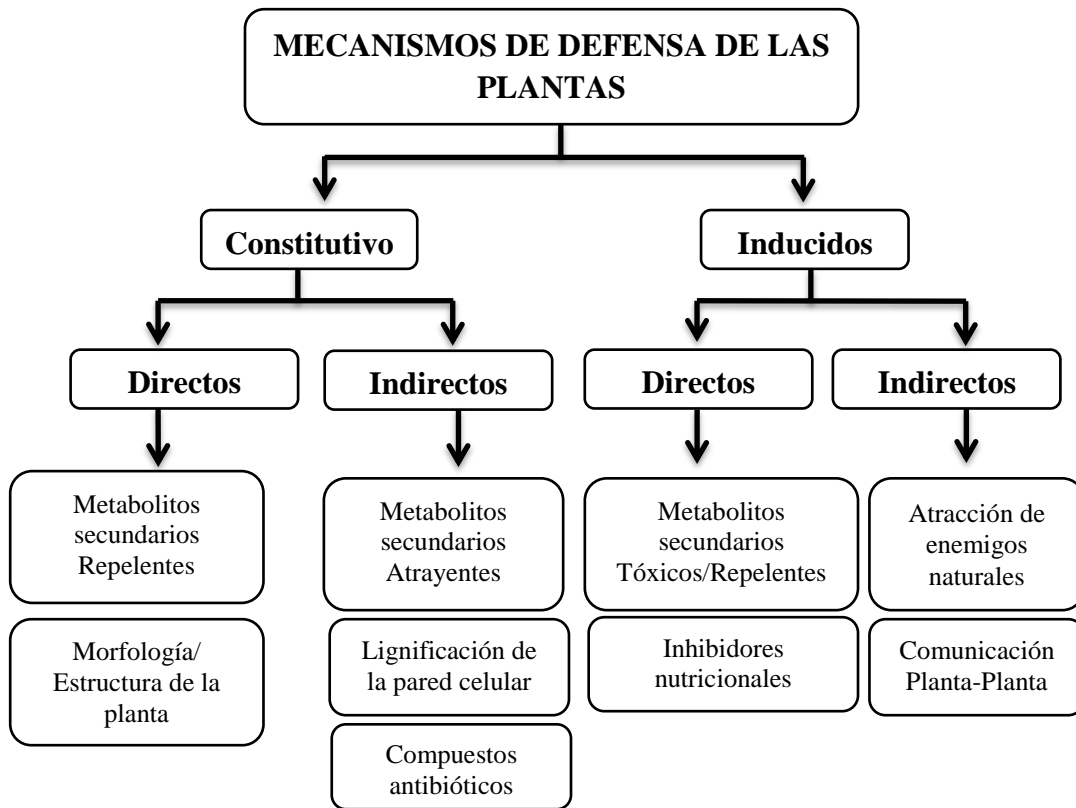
MECANISMOS DE DEFENSA DE LAS PLANTAS

Constitutivo

Inducidos

Directos

Indirectos

Directos

Indirectos

Metabolitos secundarios Repelentes

Morfología/ Estructura de la planta

Metabolitos secundarios Atrayentes

Lignificación de la pared celular

Compuestos antibióticos

Metabolitos secundarios Tóxicos/Repelentes

Inhibidores nutricionales

Atracción de enemigos naturales

Comunicación Planta-Planta